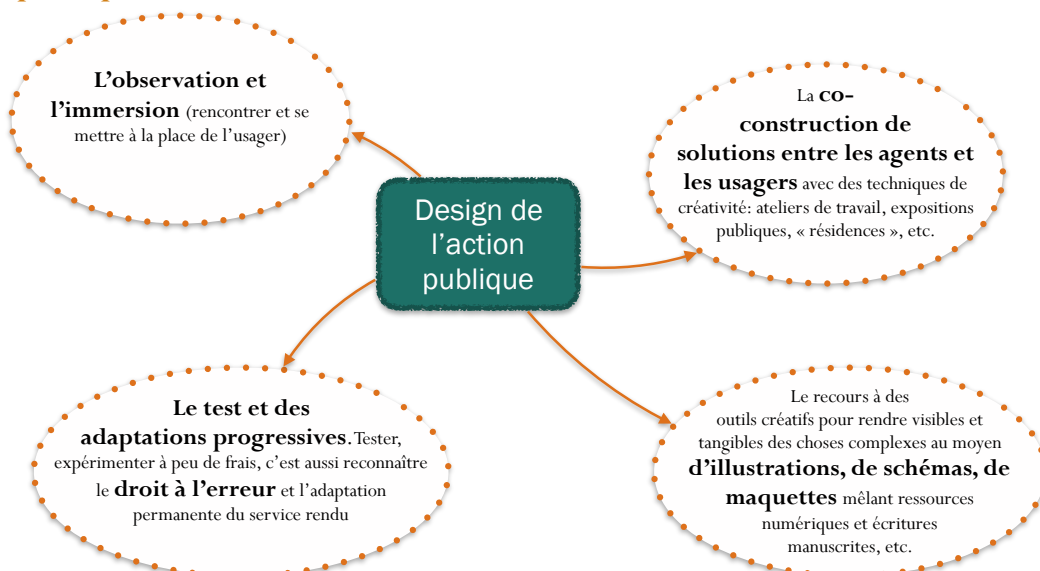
Design de l’action publique

L’observation et l’immersion (rencontrer et se mettre à la place de l’usager)

La co-construction de solutions entre les agents et les usagers avec des techniques de créativité: ateliers de travail, expositions publiques, « résidences », etc.

Le test et des adaptations progressives. Tester, expérimenter à peu de frais, c’est aussi reconnaître le droit à l’erreur et l’adaptation permanente du service rendu

Le recours à des outils créatifs pour rendre visibles et tangibles des choses complexes au moyen d’illustrations, de schémas, de maquettes mêlant ressources numériques et écritures manuscrites, etc.